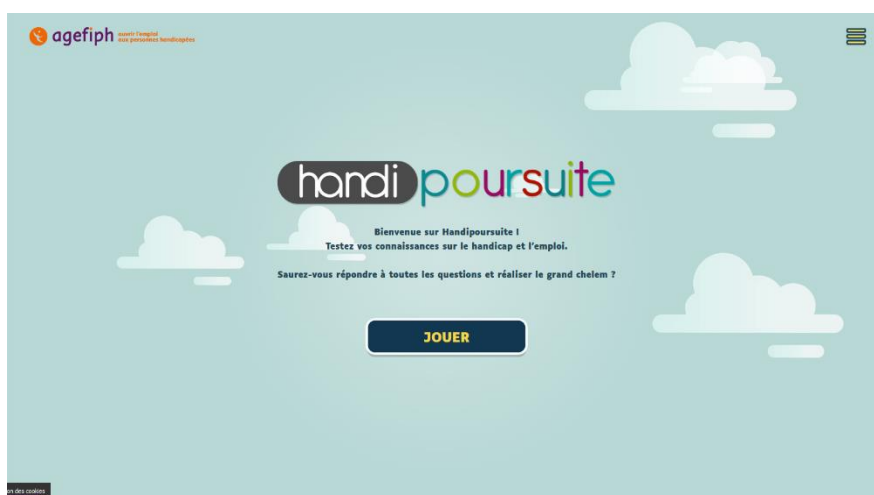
agefiph ouvrir l'emploi aux personnes handicapées

handi poursuite

Bienvenue sur Handipoursuite !
Testez vos connaissances sur le handicap et l'emploi.

Saurez-vous répondre à toutes les questions et réaliser le grand chelem ?

JOUER

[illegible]on des cookies